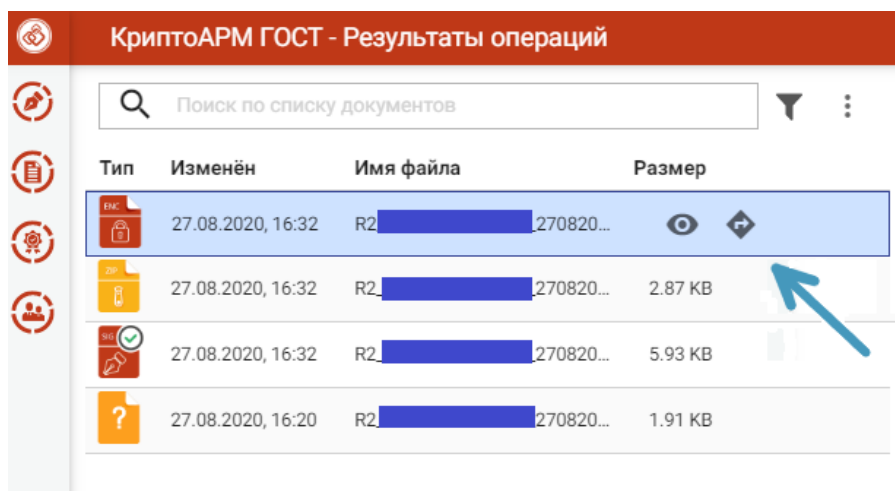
КриптоАРМ ГОСТ - Результаты операций

Поиск по списку документов

| Тип | Изменён | Имя файла | Размер |
|---|---|---|---|
| ENC | 27.08.2020, 16:32 | R2_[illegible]270820... | |
| ZIP | 27.08.2020, 16:32 | R2_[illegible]270820... | 2.87 KB |
| SIG | 27.08.2020, 16:32 | R2_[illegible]270820... | 5.93 KB |
| ? | 27.08.2020, 16:20 | R2_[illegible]270820... | 1.91 KB |